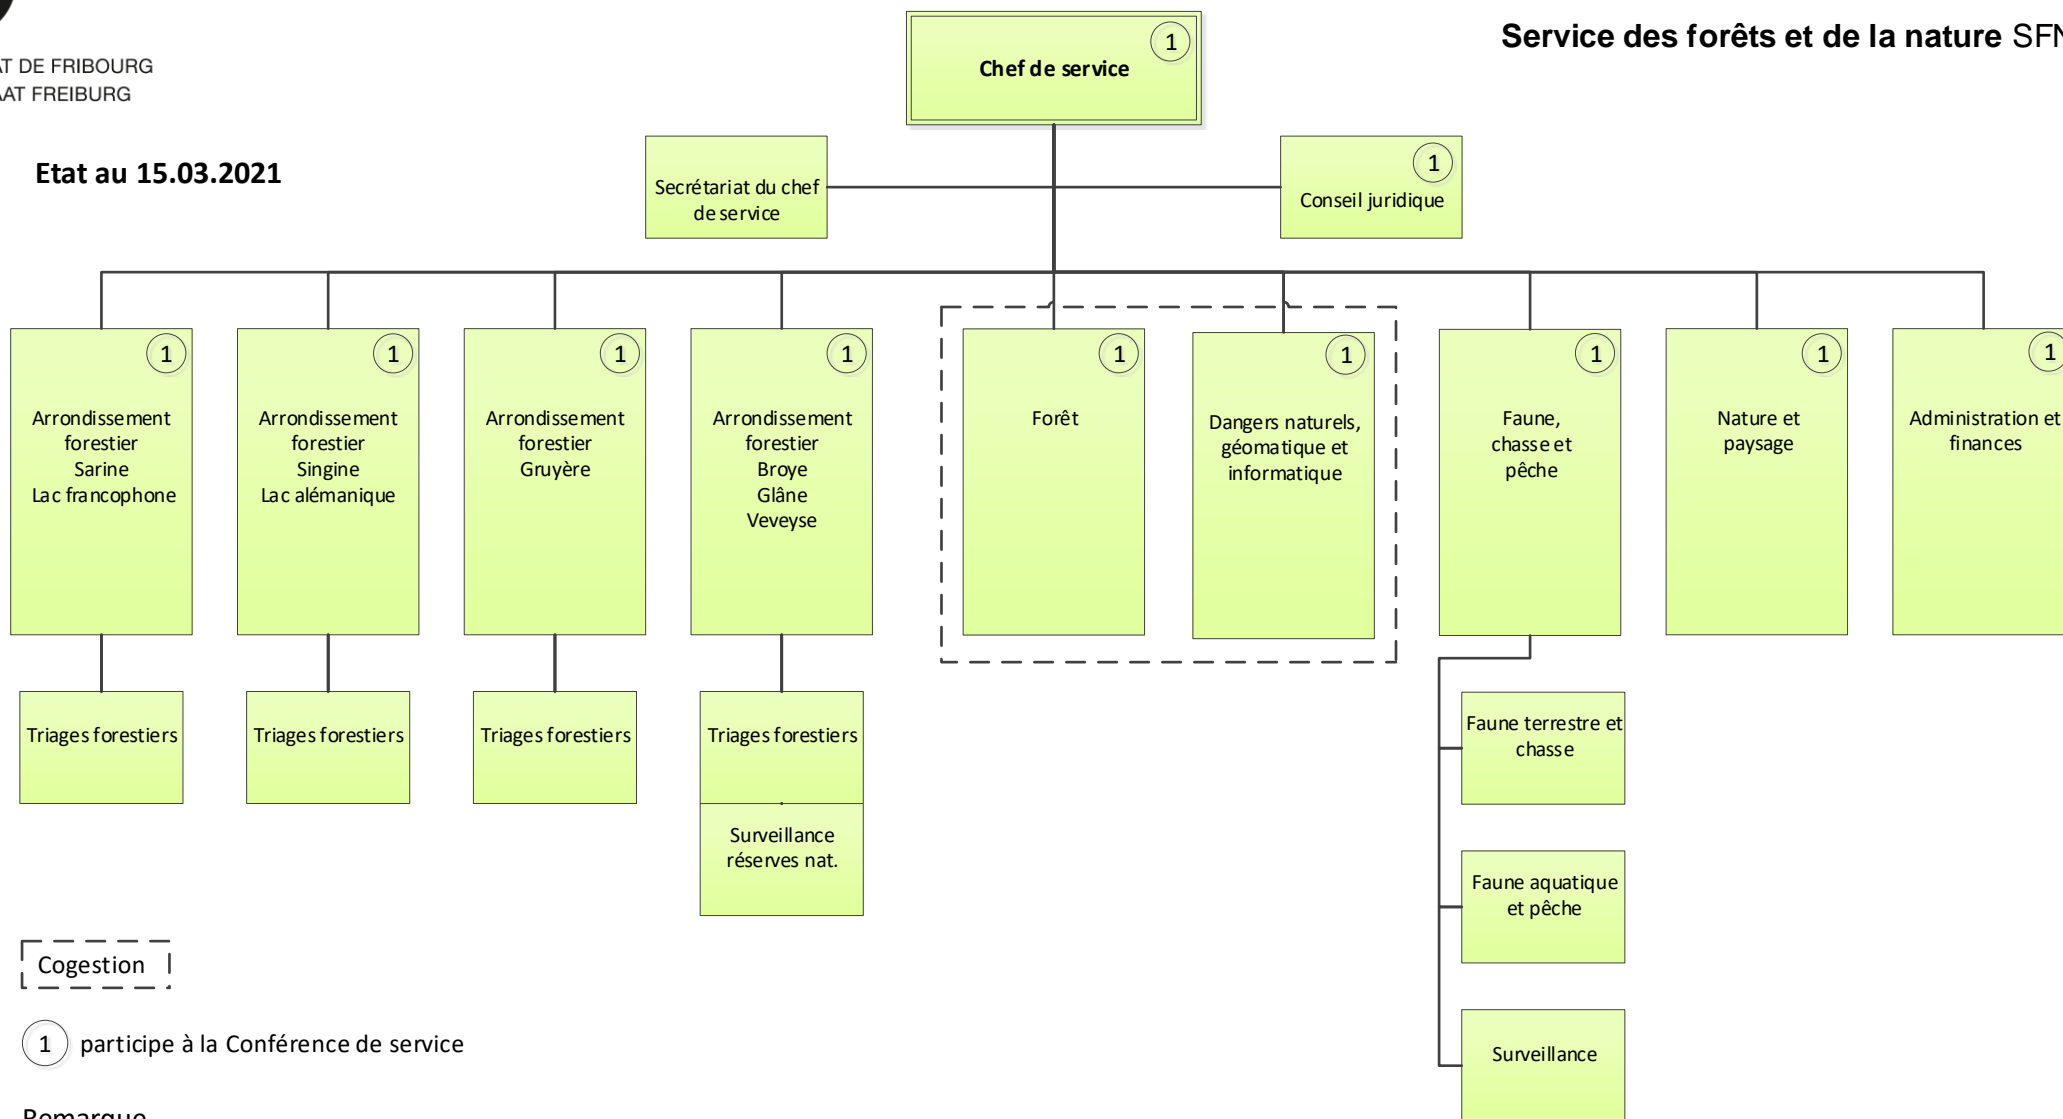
AT DE FRIBOURG
AAT FREIBURG

Service des forêts et de la nature SFN

Etat au 15.03.2021

1
Chef de service

Secrétariat du chef de service

1
Conseil juridique

1
Arrondissement forestier Sarine Lac francophone

1
Arrondissement forestier Singine Lac alémanique

1
Arrondissement forestier Gruyère

1
Arrondissement forestier Broye Glâne Veveyse

1
Forêt

1
Dangers naturels, géomatique et informatique

1
Faune, chasse et pêche

1
Nature et paysage

1
Administration et finances

Triages forestiers

Triages forestiers

Triages forestiers

Triages forestiers

Surveillance réserves nat.

Faune terrestre et chasse

Faune aquatique et pêche

Surveillance

Cogestion

1 participe à la Conférence de service

Remarque